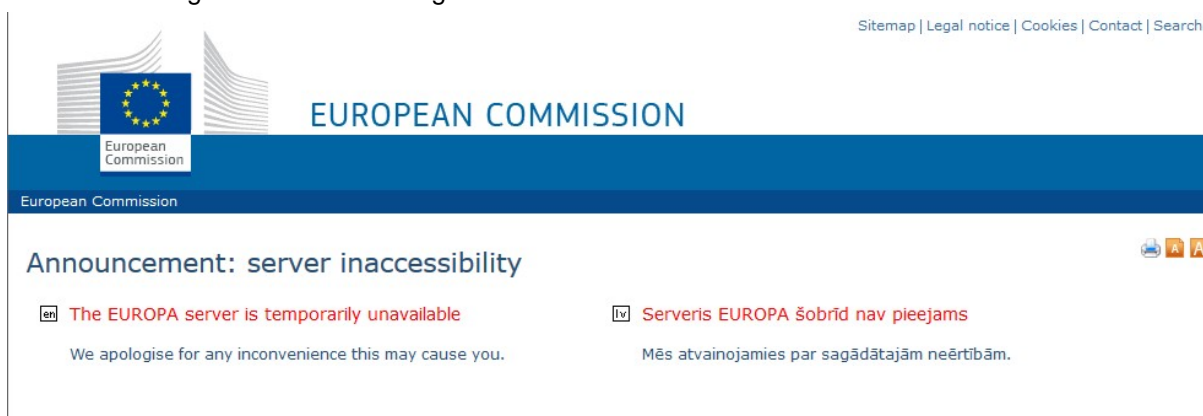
Sitemap | Legal notice | Cookies | Contact | Search

European Commission

EUROPEAN COMMISSION

European Commission

Announcement: server inaccessibility

en The EUROPA server is temporarily unavailable

We apologise for any inconvenience this may cause you.

lv Serveris EUROPA šobrīd nav pieejams

Mēs atvainojamies par sagādātajām neērtībām.